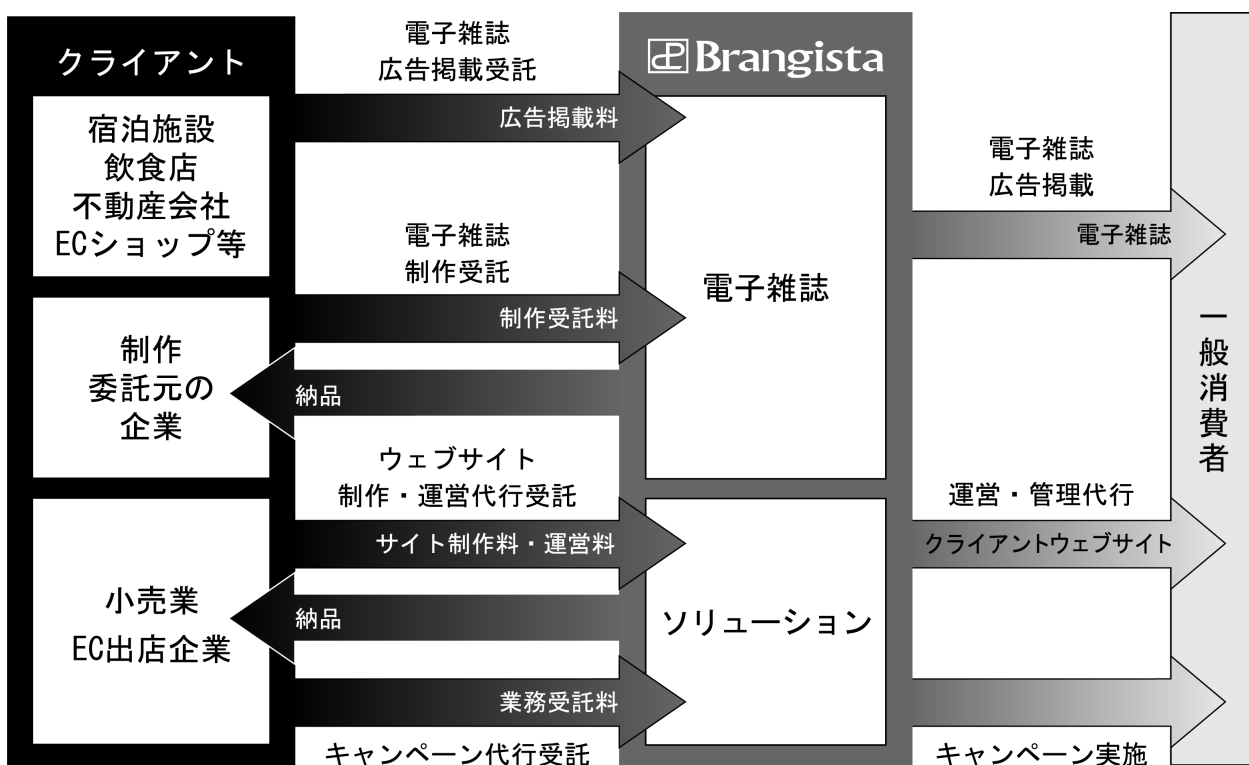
クライアント

宿泊施設
飲食店
不動産会社
ECショップ等

制作
委託元の
企業

小売業
EC出店企業

電子雑誌
広告掲載受託

広告掲載料

電子雑誌
制作受託

制作受託料

納品

ウェブサイト
制作・運営代行受託

サイト制作料・運営料

納品

業務受託料

キャンペーン代行受託

Brangista

電子雑誌

ソリューション

電子雑誌
広告掲載

電子雑誌

運営・管理代行

クライアントウェブサイト

キャンペーン実施

一般消費者